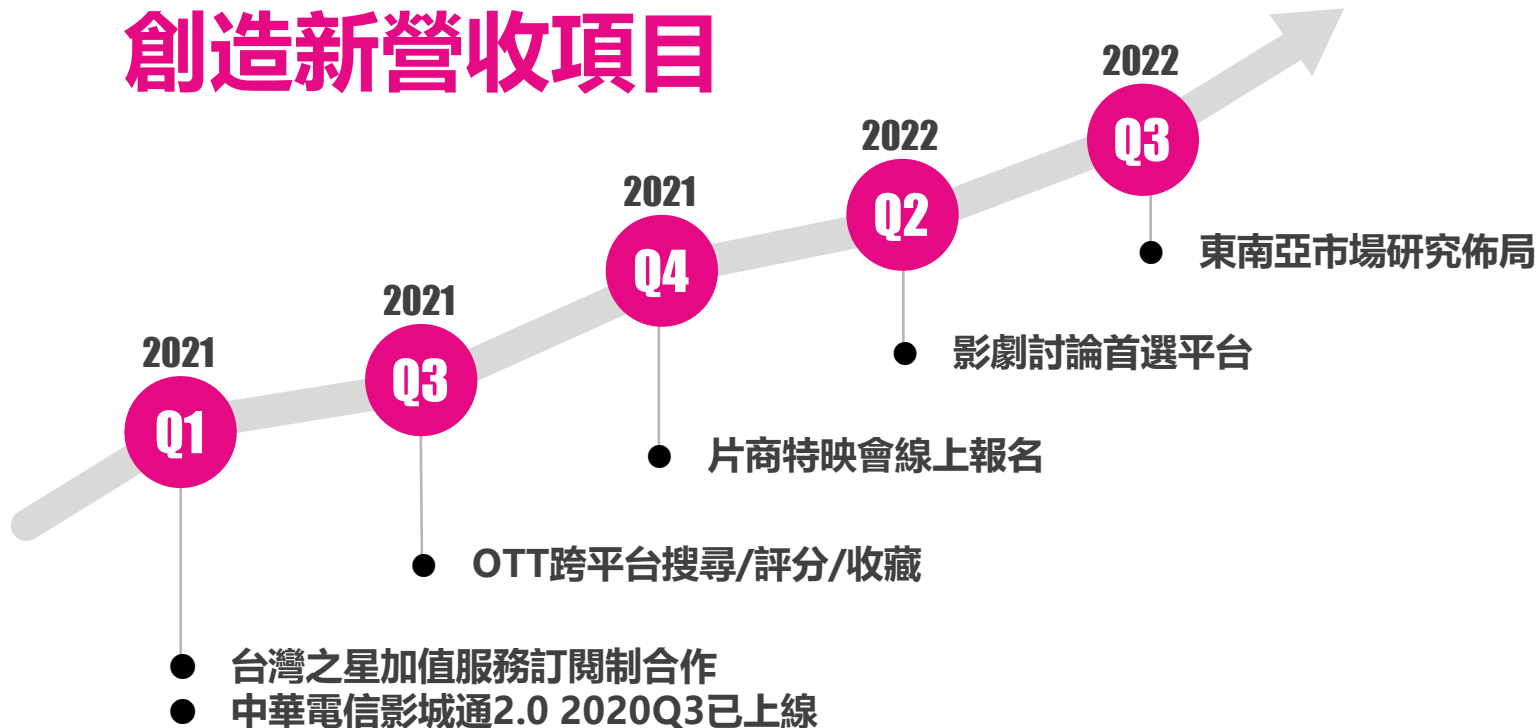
創造新營收項目

2021
Q1

2021
Q3

2021
Q4

2022
Q2

2022
Q3

東南亞市場研究佈局

影劇討論首選平台

片商特映會線上報名

OTT跨平台搜尋/評分/收藏

台灣之星加值服務訂閱制合作
中華電信影城通2.0 2020Q3已上線